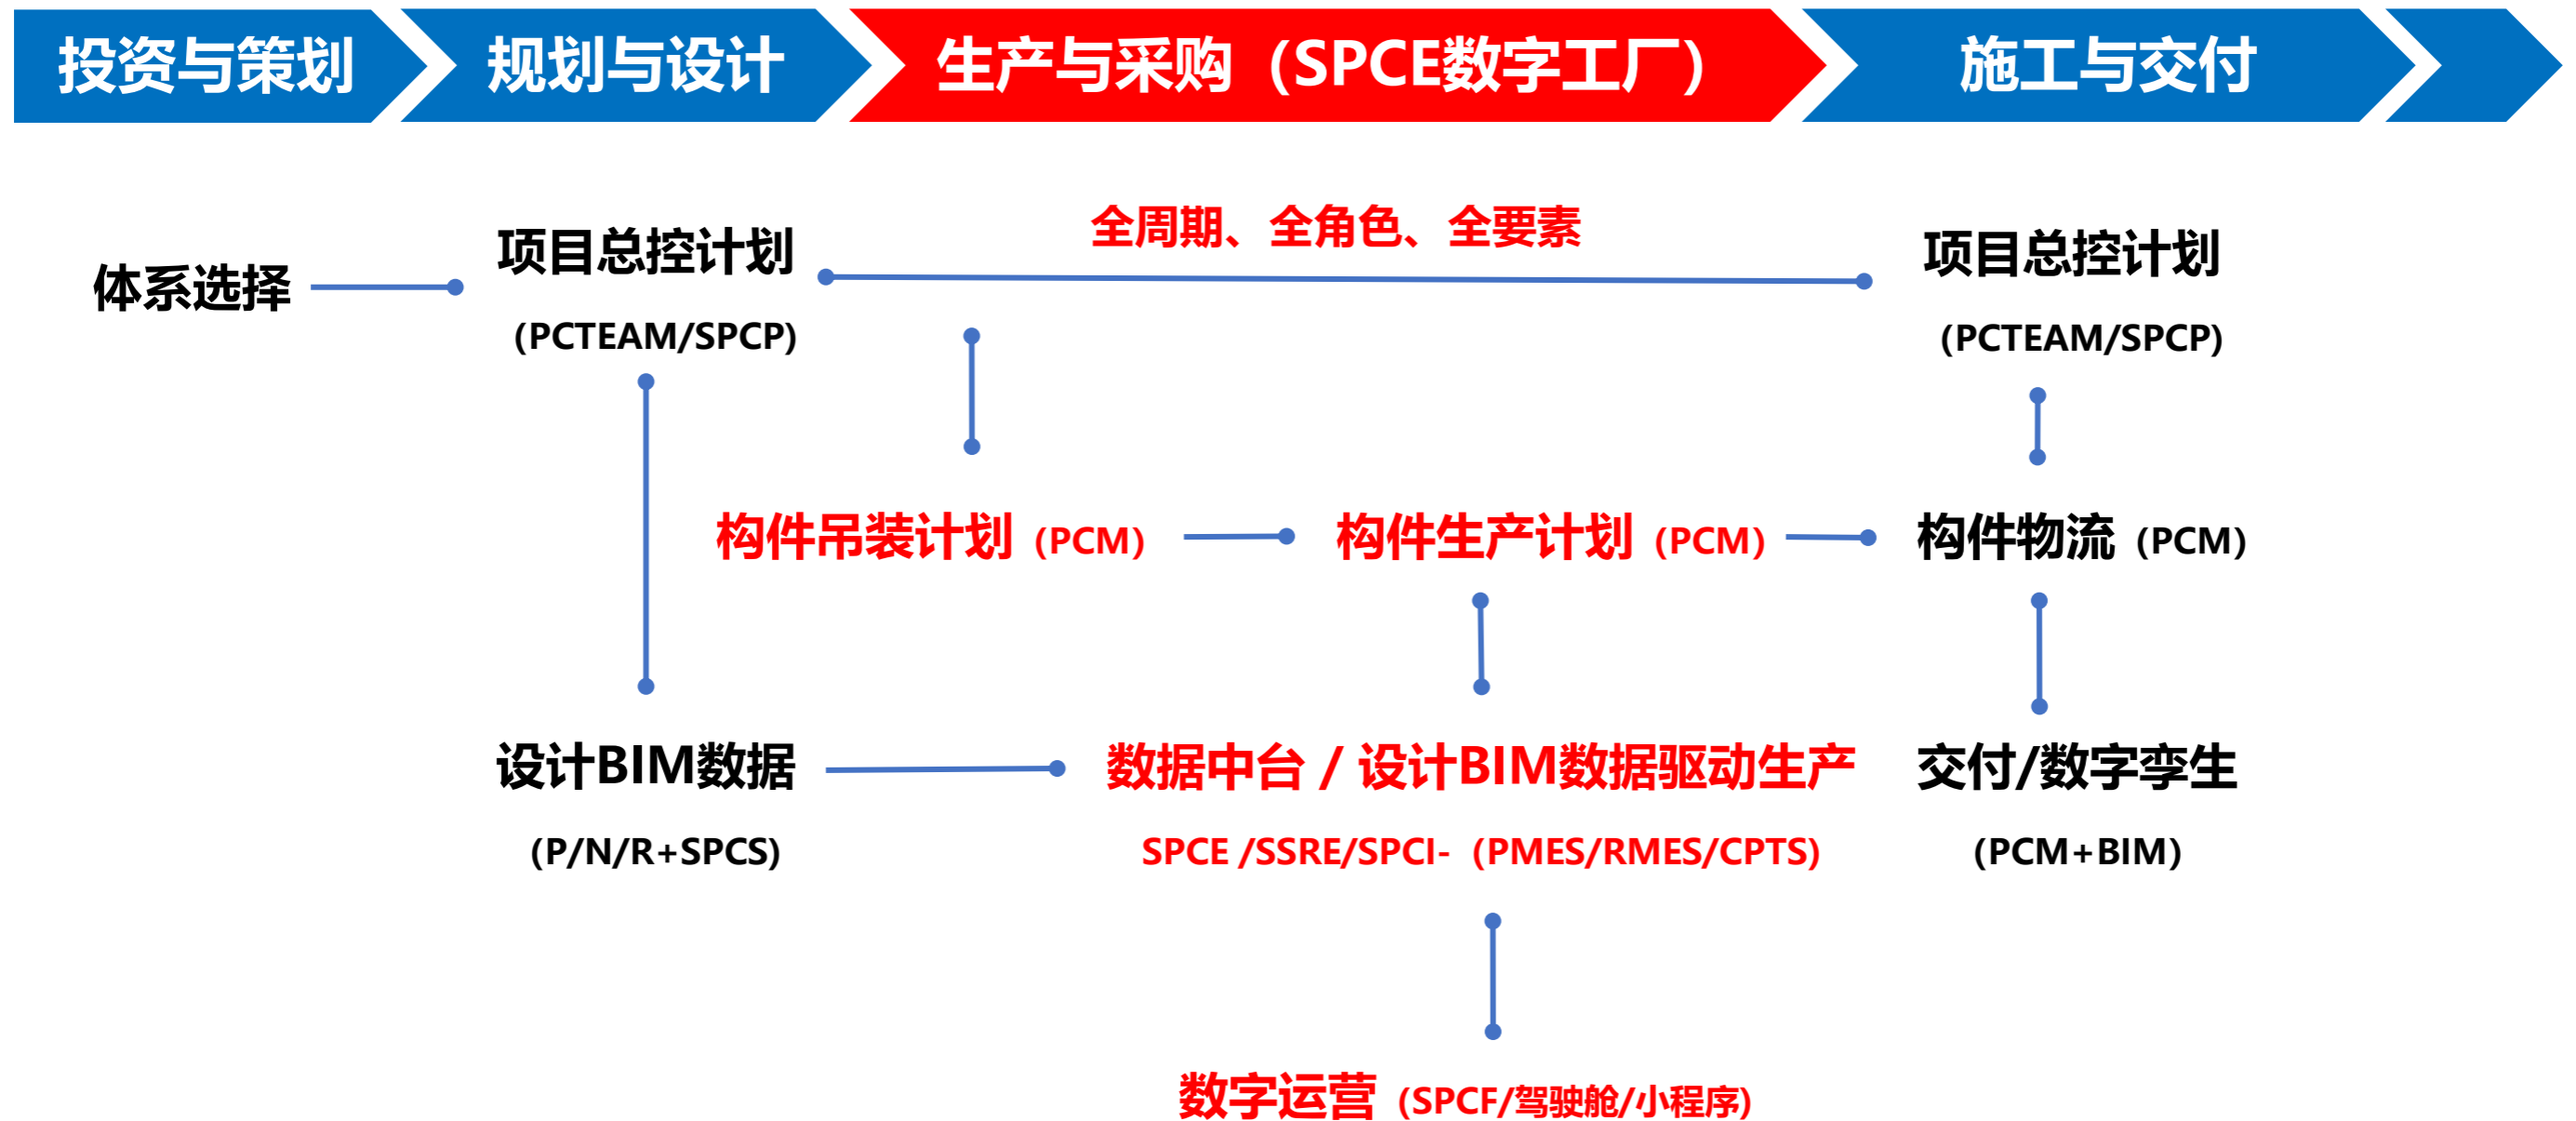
投资与策划

规划与设计

生产与采购（SPCE数字工厂）

施工与交付

体系选择

项目总控计划

(PCTEAM/SPCP)

全周期、全角色、全要素

项目总控计划

(PCTEAM/SPCP)

构件吊装计划（PCM）

构件生产计划（PCM）

构件物流（PCM）

设计BIM数据

(P/N/R+SPCS)

数据中台 / 设计BIM数据驱动生产

SPCE /SSRE/SPCI-（PMES/RMES/CPTS)

交付/数字孪生

(PCM+BIM)

数字运营（SPCF/驾驶舱/小程序)